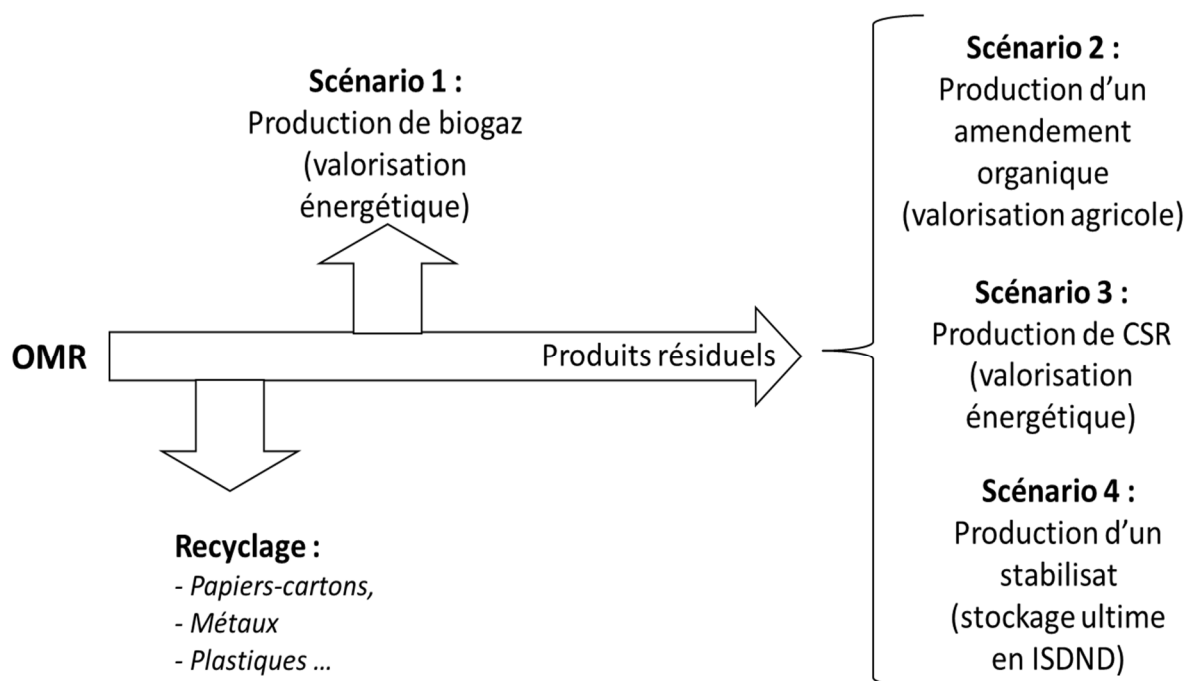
**Scénario 1 :**
Production de biogaz (valorisation énergétique)

**OMR**

Produits résiduels

**Recyclage :**
- *Papiers-cartons,*
- *Métaux*
- *Plastiques …*

**Scénario 2 :**
Production d'un amendement organique (valorisation agricole)

**Scénario 3 :**
Production de CSR (valorisation énergétique)

**Scénario 4 :**
Production d'un stabilisat (stockage ultime en ISDND)